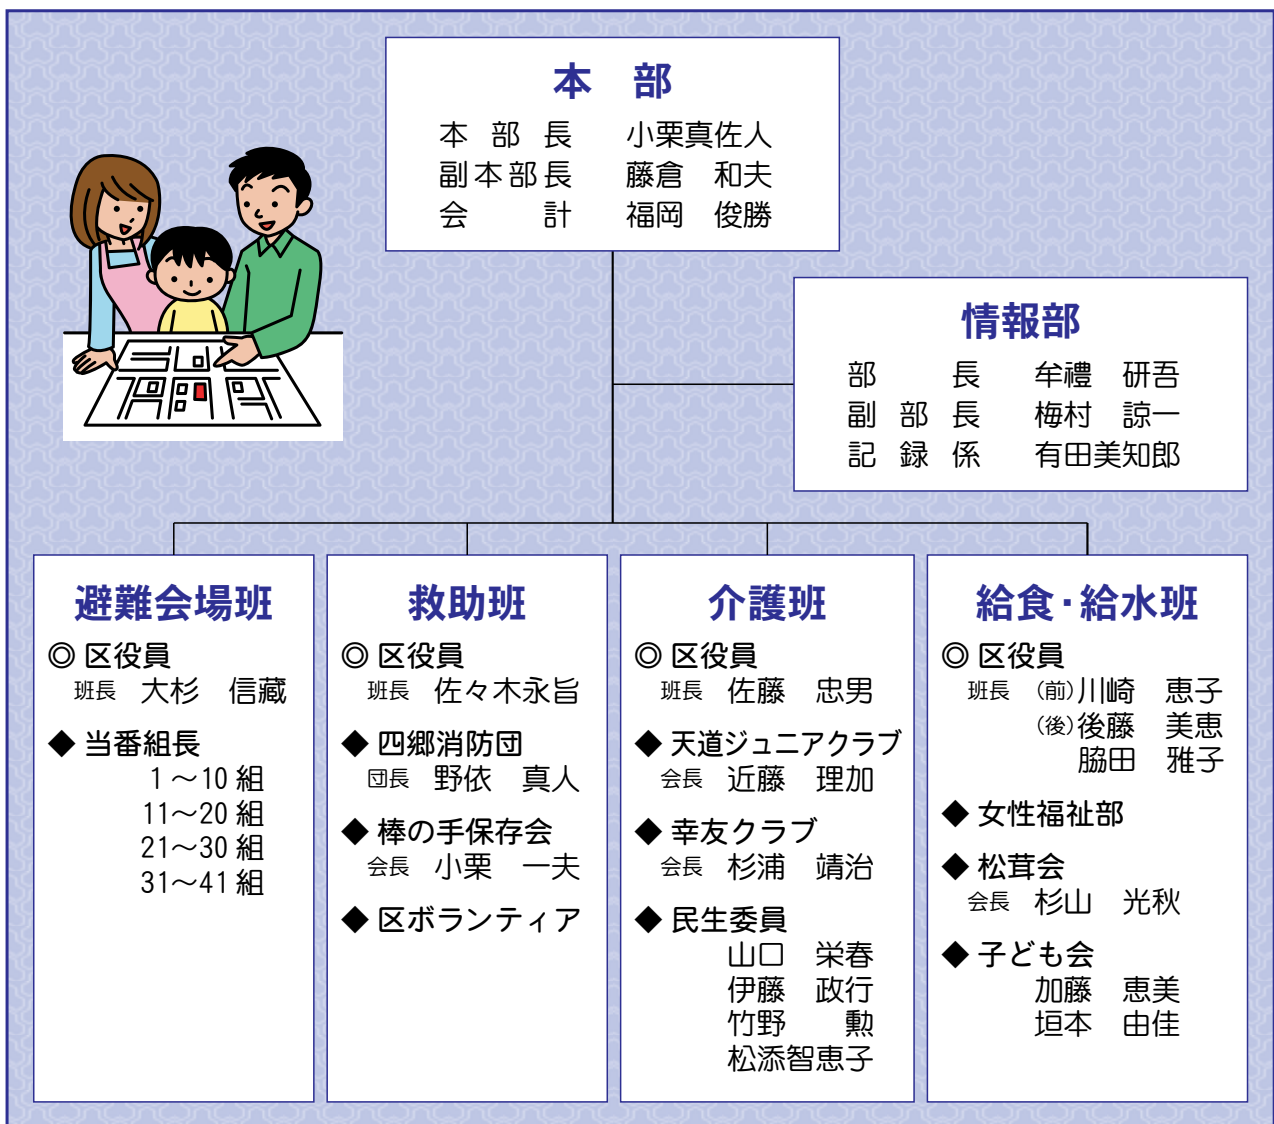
本　部

本　部　長　小栗真佐人
副本部長　藤倉　和夫
会　　計　福岡　俊勝

情報部

部　　長　牟禮　研吾
副　部　長　梅村　諒一
記　録　係　有田美知郎

避難会場班

◎ 区役員
班長　大杉　信藏

◆ 当番組長
1～10 組
11～20 組
21～30 組
31～41 組

救助班

◎ 区役員
班長　佐々木永旨

◆ 四郷消防団
団長　野依　真人

◆ 棒の手保存会
会長　小栗　一夫

◆ 区ボランティア

介護班

◎ 区役員
班長　佐藤　忠男

◆ 天道ジュニアクラブ
会長　近藤　理加

◆ 幸友クラブ
会長　杉浦　靖治

◆ 民生委員
山口　栄春
伊藤　政行
竹野　勲
松添智恵子

給食・給水班

◎ 区役員
班長　(前)川崎　恵子
(後)後藤　美恵
脇田　雅子

◆ 女性福祉部

◆ 松茸会
会長　杉山　光秋

◆ 子ども会
加藤　恵美
垣本　由佳